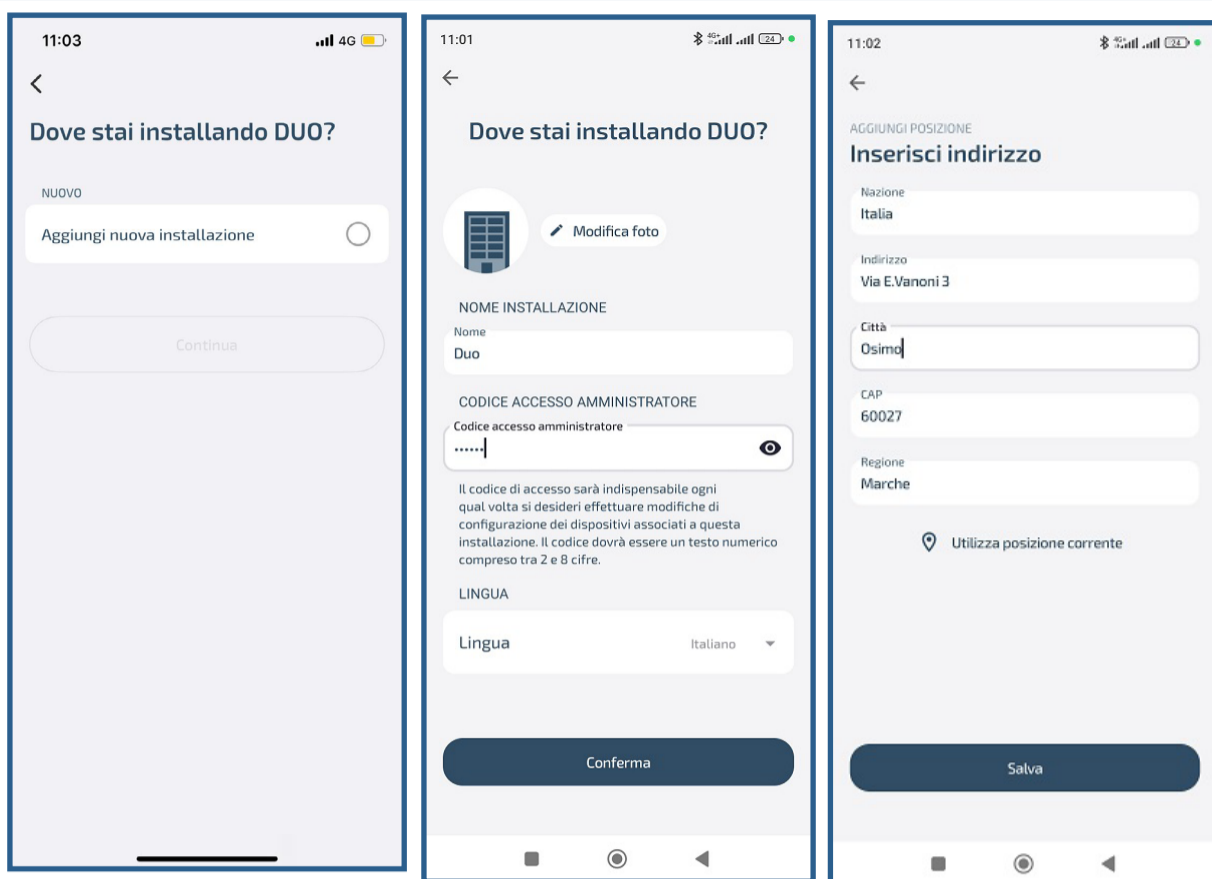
11:03
4G

Dove stai installando DUO?

NUOVO

Aggiungi nuova installazione

Continua

11:01
24

Dove stai installando DUO?

Modifica foto

NOME INSTALLAZIONE

Nome
Duo

CODICE ACCESSO AMMINISTRATORE

Codice accesso amministratore
......

Il codice di accesso sarà indispensabile ogni qual volta si desideri effettuare modifiche di configurazione dei dispositivi associati a questa installazione. Il codice dovrà essere un testo numerico compreso tra 2 e 8 cifre.

LINGUA

Lingua
Italiano

Conferma

11:02
24

AGGIUNGI POSIZIONE
Inserisci indirizzo

Nazione
Italia

Indirizzo
Via E.Vanoni 3

Città
Osimo

CAP
60027

Regione
Marche

Utilizza posizione corrente

Salva